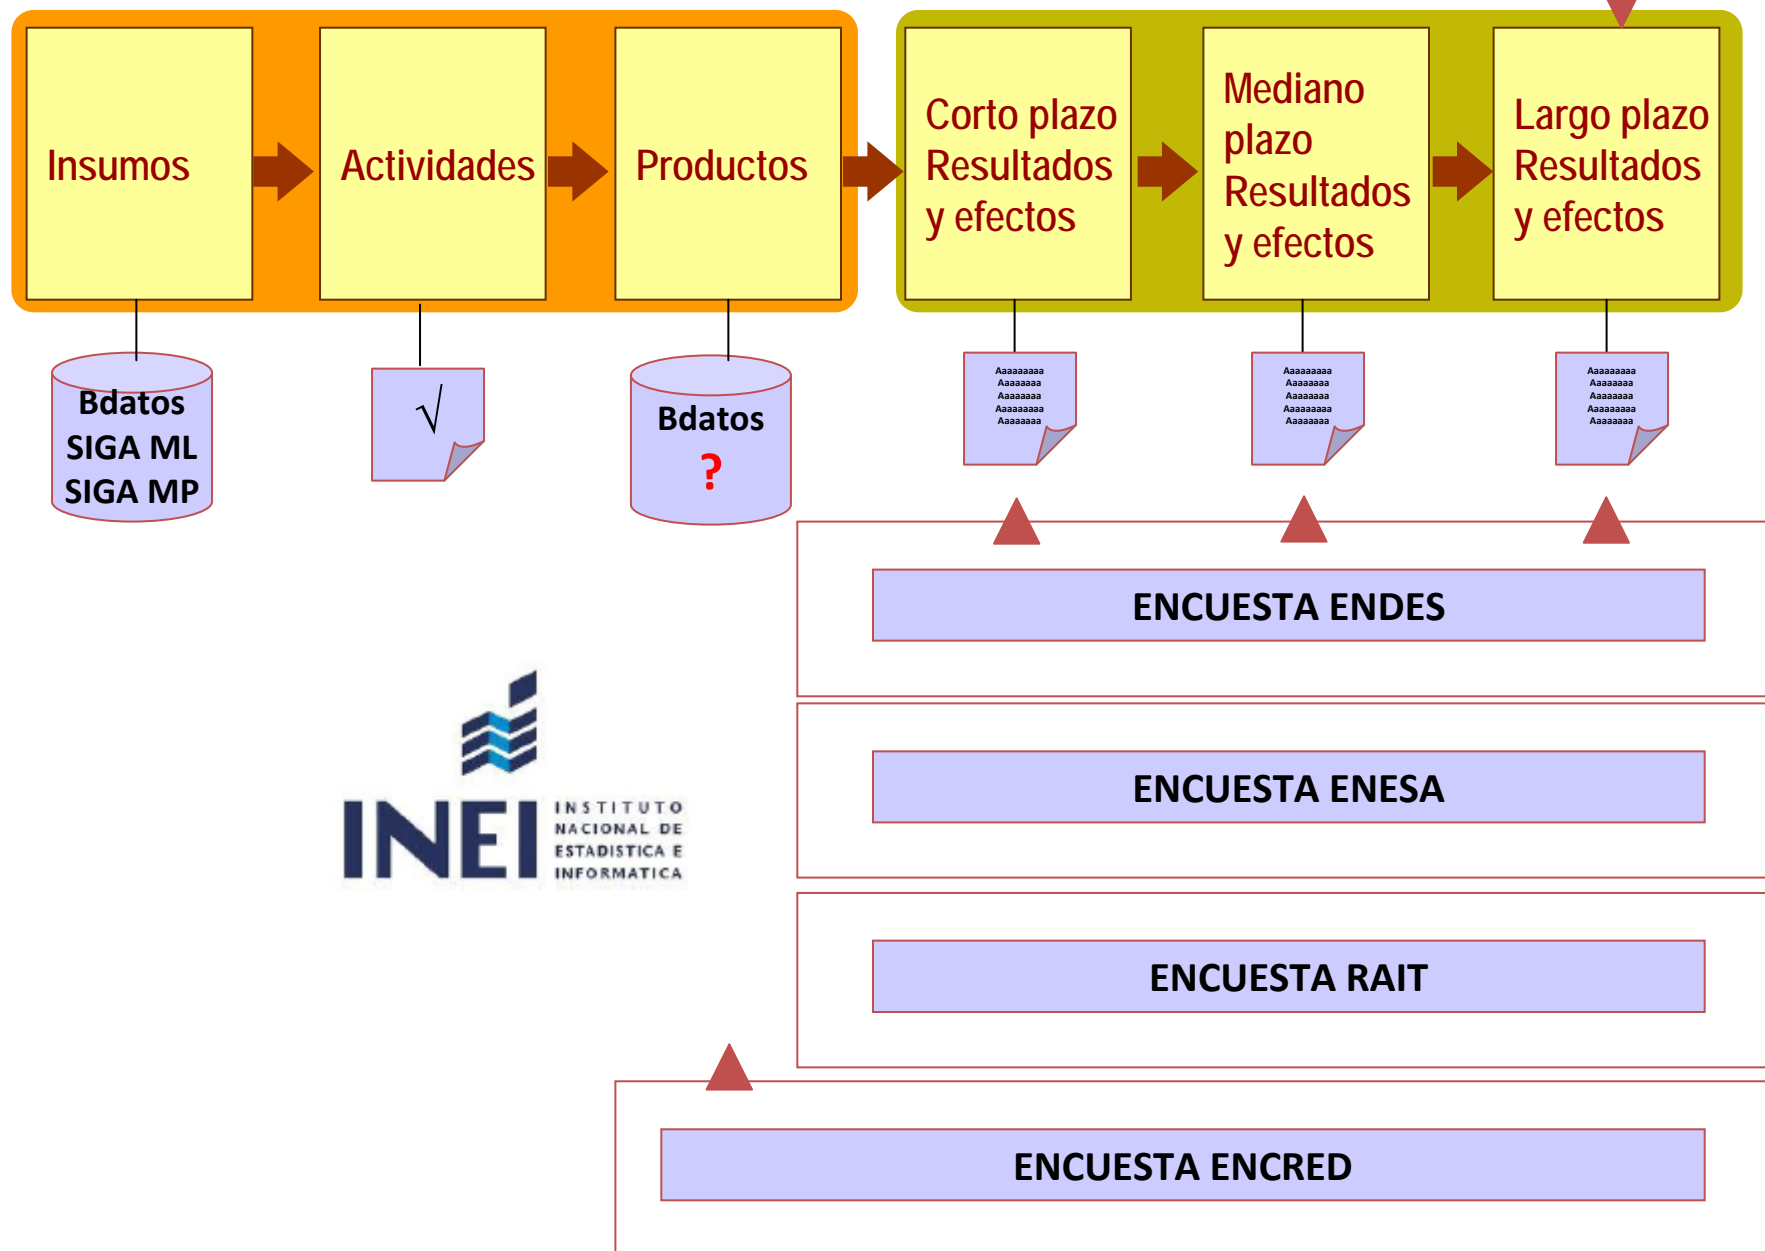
Insumos

Actividades

Productos

Corto plazo Resultados y efectos

Mediano plazo Resultados y efectos

Largo plazo Resultados y efectos

Bdatos
SIGA ML
SIGA MP

√

Bdatos
?

Aaaaaaaa
Aaaaaaa
Aaaaaaa
Aaaaaaaa
Aaaaaaa

Aaaaaaaa
Aaaaaaa
Aaaaaaa
Aaaaaaaa
Aaaaaaa

Aaaaaaaa
Aaaaaaa
Aaaaaaa
Aaaaaaaa
Aaaaaaa

ENCUESTA ENDES

ENCUESTA ENESA

ENCUESTA RAIT

ENCUESTA ENCRED

INEI INSTITUTO NACIONAL DE ESTADISTICA E INFORMATICA